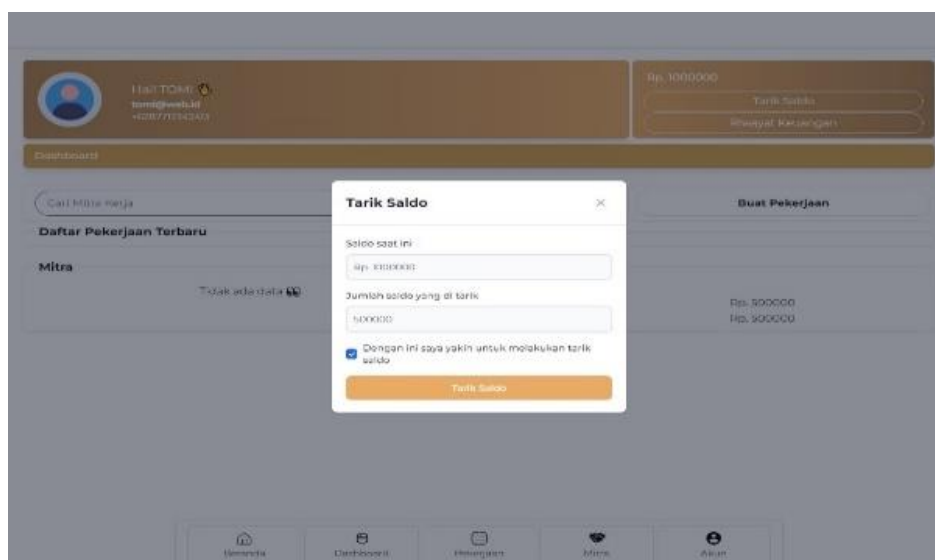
Hai TOMI 👋
tomi@web.id
+62877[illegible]

Rp. 1000000
Tarik Saldo
Riwayat Keuangan

Dashboard

Cari Mitra Kerja

Buat Pekerjaan

Daftar Pekerjaan Terbaru

Mitra

Tidak ada data

Rp. 500000
Rp. 500000

Tarik Saldo

Saldo saat ini
Rp. 1000000

Jumlah saldo yang di tarik
500000

Dengan ini saya yakin untuk melakukan tarik saldo

Tarik Saldo

Beranda
Dashboard
Pekerjaan
Mitra
Akun